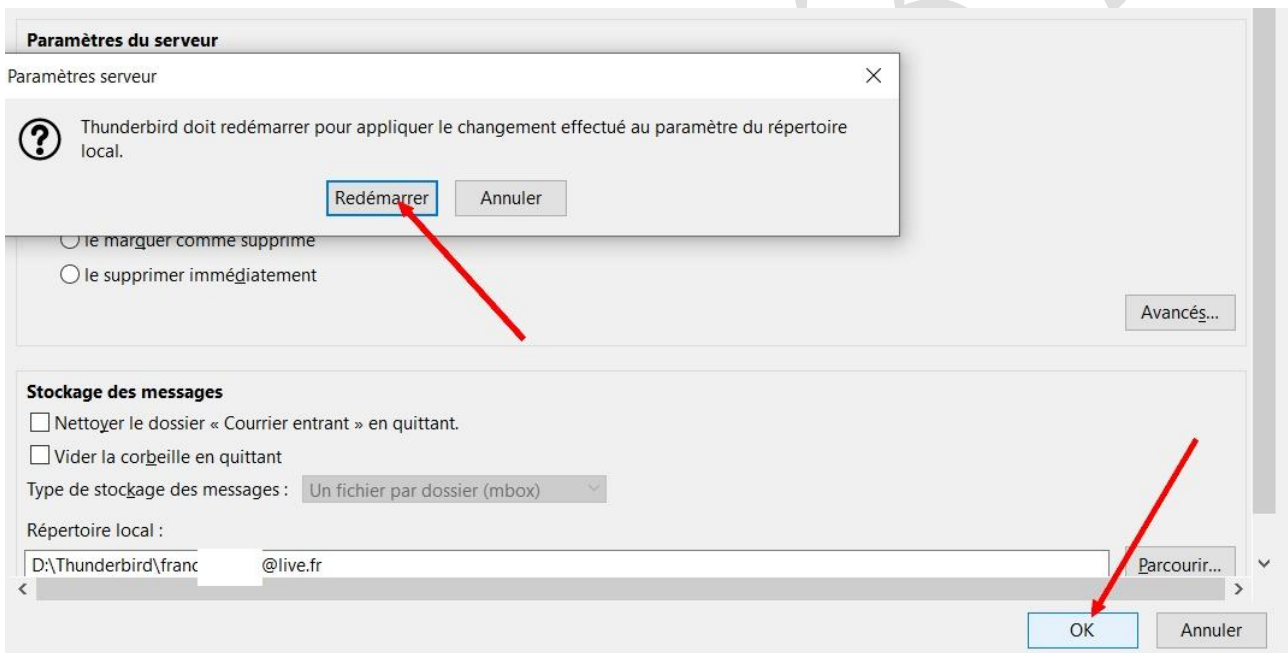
Paramètres du serveur

Paramètres serveur

Thunderbird doit redémarrer pour appliquer le changement effectué au paramètre du répertoire local.

Redémarrer Annuler

le marquer comme supprimé

le supprimer immédiatement

Avancés...

Stockage des messages

Nettoyer le dossier « Courrier entrant » en quittant.

Vider la corbeille en quittant

Type de stockage des messages : Un fichier par dossier (mbox)

Répertoire local :

D:\Thunderbird\franc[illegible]@live.fr

Parcourir...

OK Annuler